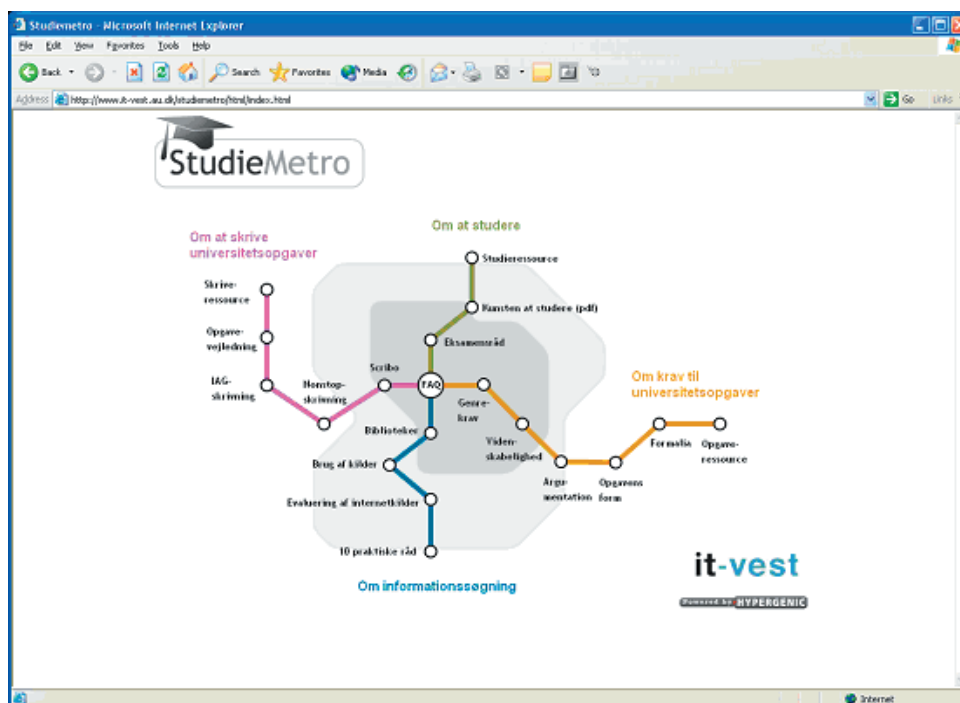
Studiemetro - Microsoft Internet Explorer

File Edit View Favorites Tools Help

Back Search Favorites Media

Address http://www.it-vest.au.dk/studiemetro/html/index.html Go Links

StudieMetro

Om at skrive universitetsopgaver

Om at studere

Studieressource

Kunsten at studere (pdf)

Eksamensråd

Skrive-ressource

Opgave-vejledning

IAG-skriming

Nemtop-skriming

Scribo

FAQ

Genre-krav

Viden-skabelighed

Om krav til universitetsopgaver

Formalia

Opgave-ressource

Argu-mentation

Opgavens form

Biblioteker

Brug af kilder

Evaluering af internetkilder

10 praktiske råd

Om informationssøgning

it-vest

Powered by HYPERGENIC

Internet